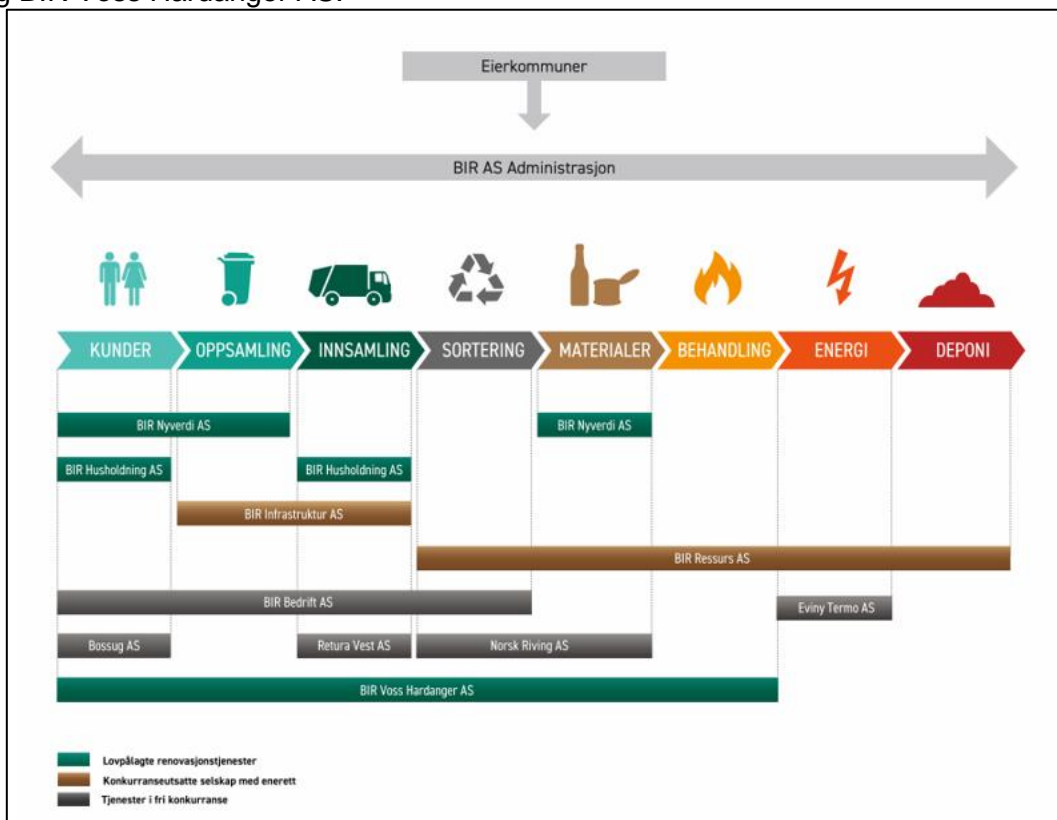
g BIR Voss Hardanger AS.

Eierkommuner

BIR AS Administrasjon

KUNDER
OPPSAMLING
INNSAMLING
SORTERING
MATERIALER
BEHANDLING
ENERGI
DEPONI

BIR Nyverdi AS
BIR Nyverdi AS
BIR Husholdning AS
BIR Husholdning AS
BIR Infrastruktur AS
BIR Ressurs AS
BIR Bedrift AS
Eviny Termo AS
Bossug AS
Retura Vest AS
Norsk Riving AS
BIR Voss Hardanger AS

Lovpålagte renovasjonstjenester
Konkurranseutsatte selskap med enerett
Tjenester i fri konkurranse